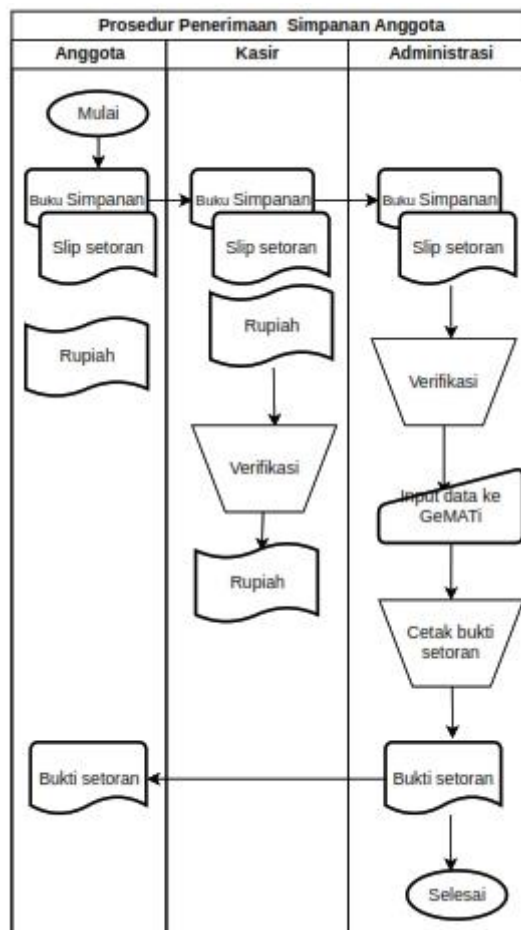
Prosedur Penerimaan Simpanan Anggota

Anggota

Kasir

Administrasi

Mulai

Buku Simpanan

Slip setoran

Rupiah

Buku Simpanan

Slip setoran

Rupiah

Verifikasi

Rupiah

Buku Simpanan

Slip setoran

Verifikasi

Input data ke GeMATi

Cetak bukti setoran

Bukti setoran

Bukti setoran

Selesai